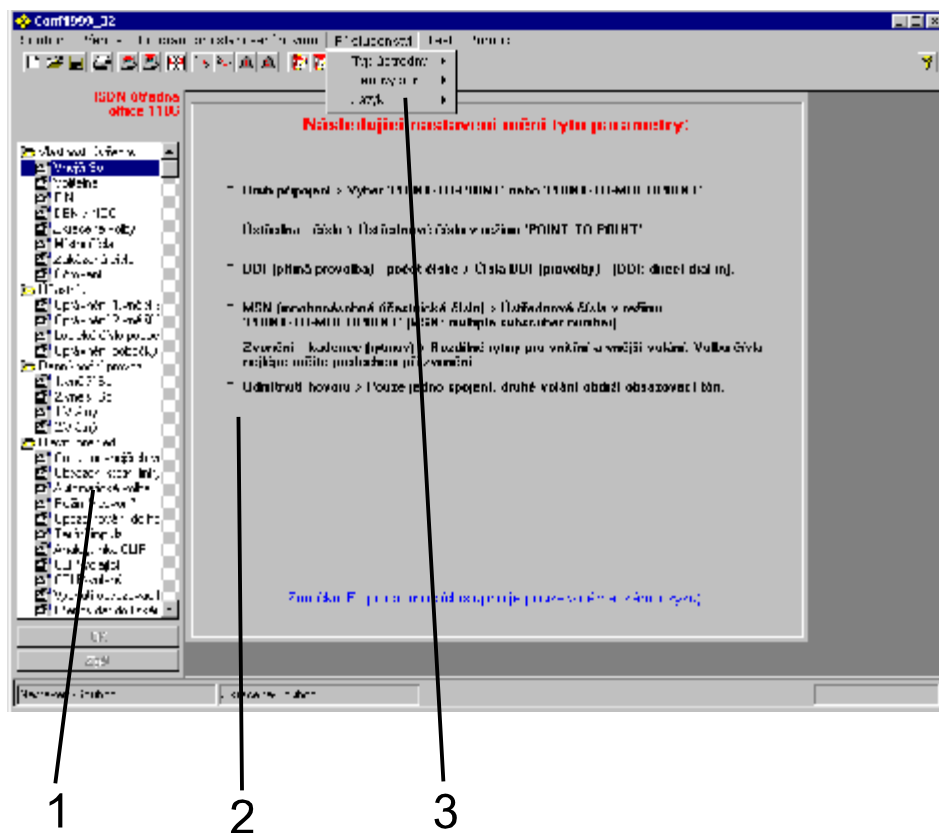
Conf1999_02

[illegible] Příslušenství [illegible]

Typ ústředny
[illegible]
Jazyk

ISDN ústředna office 1100

Vlastnosti ústředny
Vnější SO
Volby
DN
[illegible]
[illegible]
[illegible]
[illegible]
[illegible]
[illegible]
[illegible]
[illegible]
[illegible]
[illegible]
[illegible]
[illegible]
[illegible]
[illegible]
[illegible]
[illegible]
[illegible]
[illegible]
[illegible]
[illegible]
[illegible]
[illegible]
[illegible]
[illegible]
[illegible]
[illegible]

OK
Zpět

Následující nastavení mění tyto parametry:

- Druh připojení > Výběr "POINT-TO-POINT" nebo "POINT-TO-MULTIPOINT"

Ústředna - číslo > Ústřednové číslo v režimu "POINT-TO-POINT"

- DDI (přímá provolba) - počet číslic > Čísla DDI (provolby) (DDI: direct dialling).

- MSN (mnohonásobné účastnické číslo) > Ústřednová čísla v režimu "POINT-TO-MULTIPOINT" (MSN: multiple subscriber number)

Zvonění - kadence (rytmus) > Rozlišné rytmy pro vnitřní a vnější volání. Volba čísla nejlépe může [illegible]

- Odmítnutí hovoru > Pouze jedno spojení, druhé volání obdrží obsazovací tón.

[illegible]

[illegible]

1
2
3